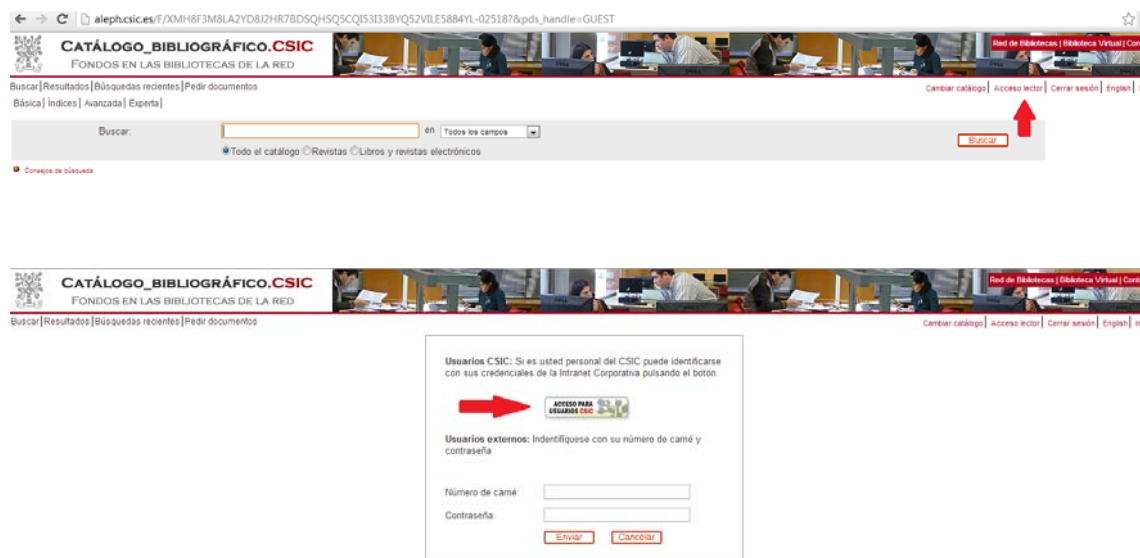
aleph.csic.es/F/XMH8F3M8LA2YD8J2HR7BDSQHSQ5CQI53I33BYQ52VILE5884YL-02518?&pds_handle=GUEST

CATÁLOGO_BIBLIOGRÁFICO.CSIC
FONDOS EN LAS BIBLIOTECAS DE LA RED

Red de Bibliotecas | Biblioteca Virtual | Con

Buscar | Resultados | Búsquedas recientes | Pedir documentos
Básica | Índices | Avanzada | Experta |

Cambiar catálogo | Acceso lector | Cerrar sesión | English |

Buscar: en Todos los campos
Buscar
Todo el catálogo Revistas Libros y revistas electrónicos

Consejos de búsqueda

CATÁLOGO_BIBLIOGRÁFICO.CSIC
FONDOS EN LAS BIBLIOTECAS DE LA RED

Red de Bibliotecas | Biblioteca Virtual | Cont

Buscar | Resultados | Búsquedas recientes | Pedir documentos

Cambiar catálogo | Acceso lector | Cerrar sesión | English | In

Usuarios CSIC: Si es usted personal del CSIC puede identificarse con sus credenciales de la Intranet Corporativa pulsando el botón

ACCESO PARA USUARIOS CSIC

Usuarios externos: Indentifíquese con su número de carné y contraseña

Número de carné:
Contraseña:
Enviar Cancelar